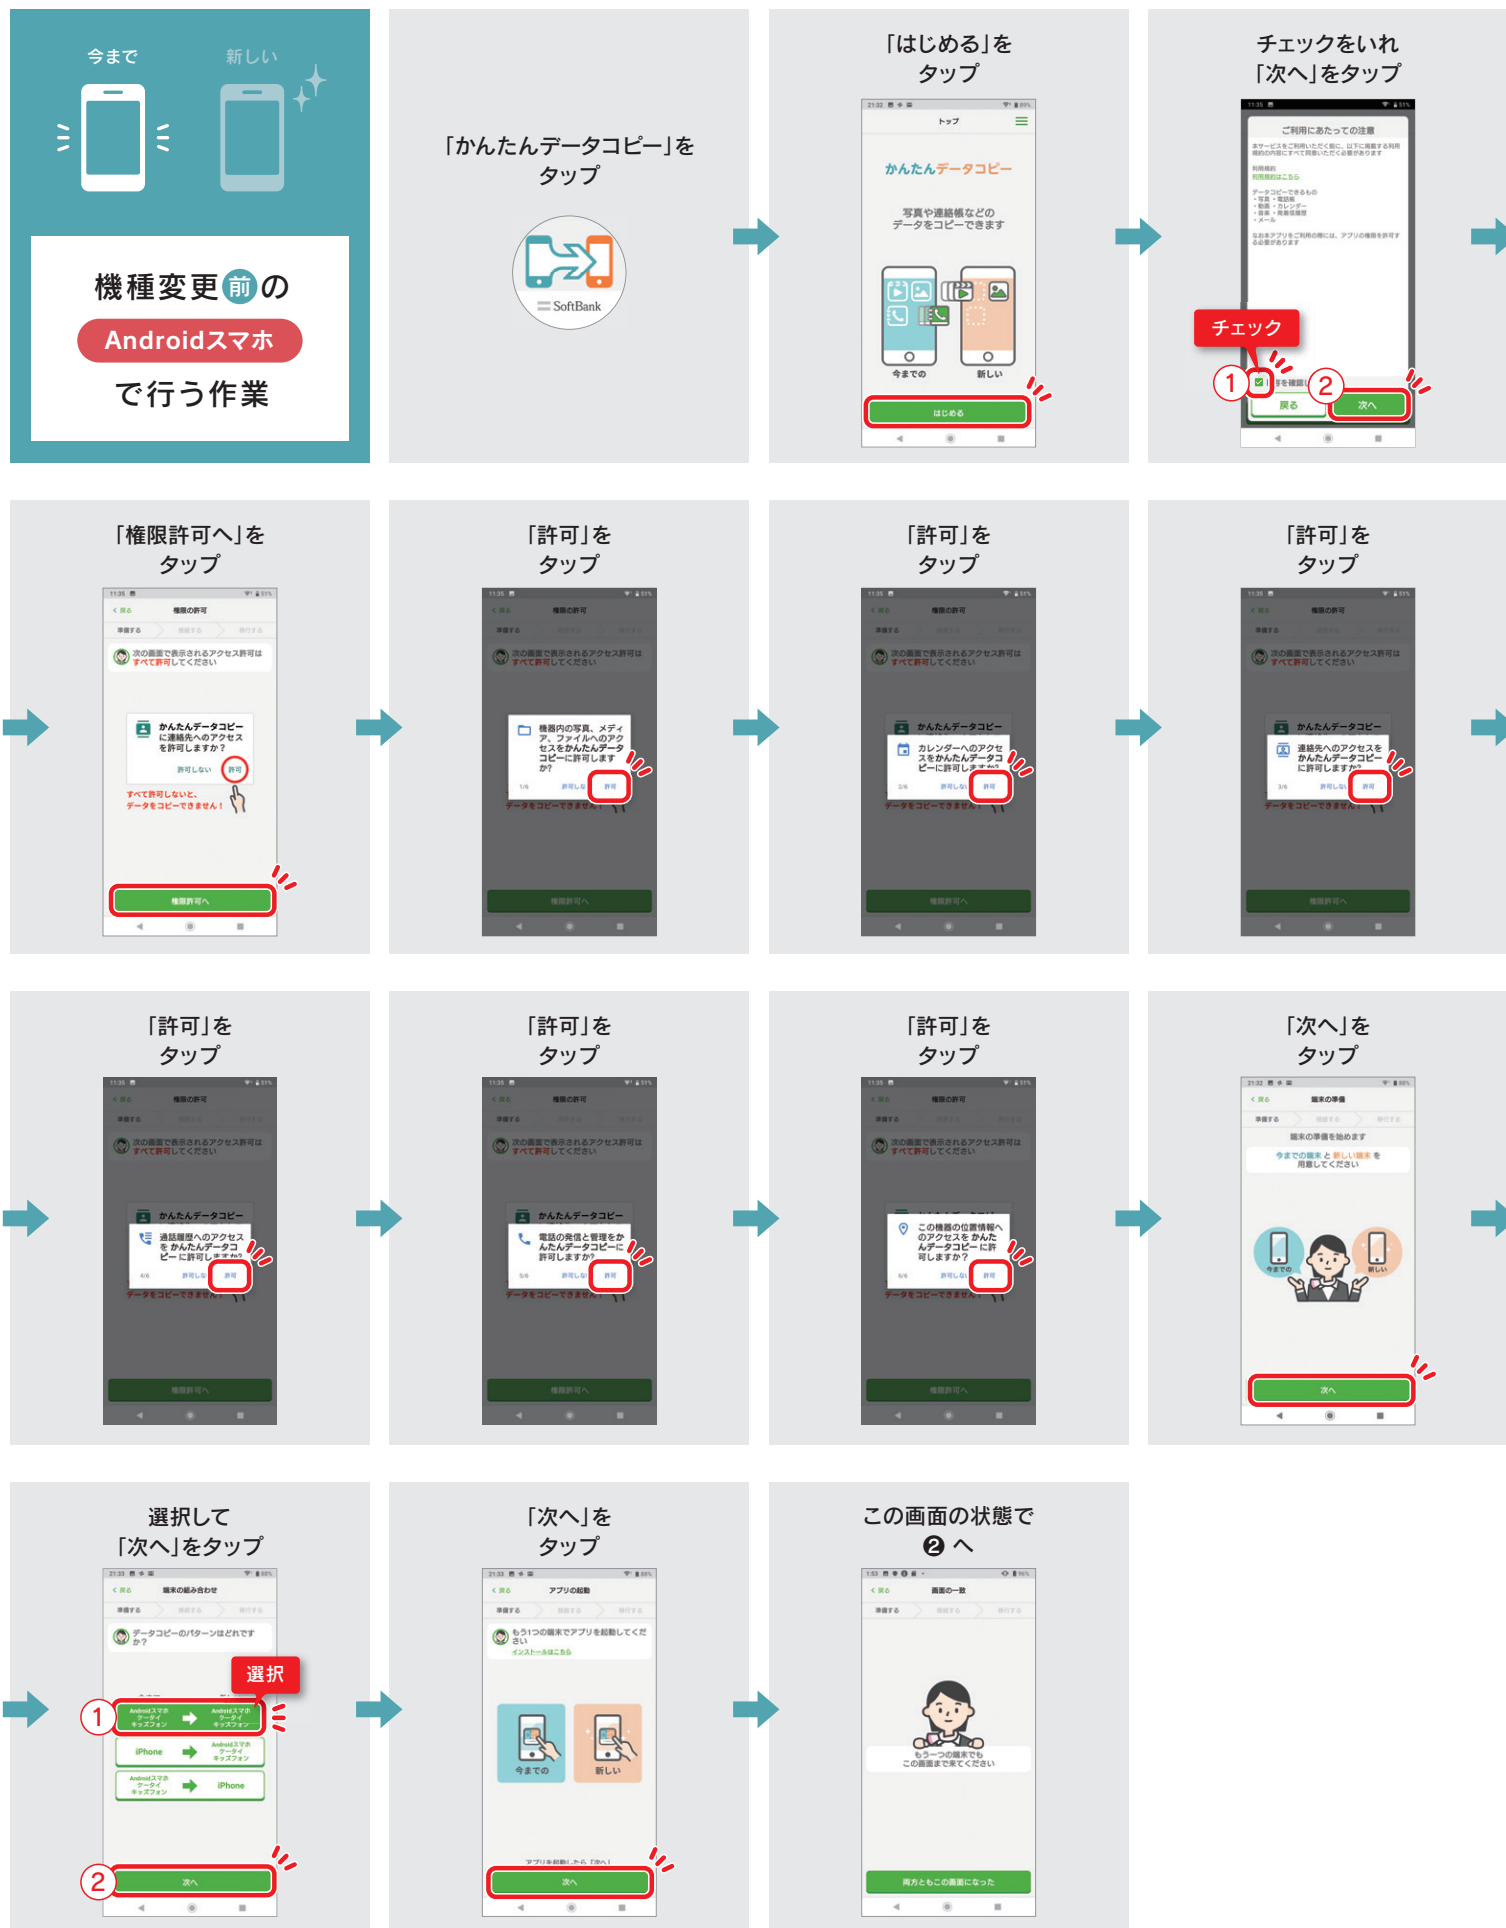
今まで 新しい

機種変更前の
Androidスマホ
で行う作業

「かんたんデータコピー」をタップ

SoftBank

「はじめる」をタップ

トップ
かんたんデータコピー
写真や連絡帳などのデータをコピーできます
今までの 新しい
はじめる

チェックをいれ「次へ」をタップ

ご利用にあたっての注意
チェック
① ②
戻る 次へ

「権限許可へ」をタップ

権限の許可
準備する
次の画面で表示されるアクセス許可はすべて許可してください
かんたんデータコピーに連絡先へのアクセスを許可しますか？
許可しない 許可
すべて許可しないと、データをコピーできません！
権限許可へ

「許可」をタップ

機器内の写真、メディア、ファイルへのアクセスをかんたんデータコピーに許可しますか？
1/6 許可しない 許可

「許可」をタップ

かんたんデータコピー
カレンダーへのアクセスをかんたんデータコピーに許可しますか？
2/6 許可しない 許可

「許可」をタップ

かんたんデータコピー
連絡先へのアクセスをかんたんデータコピーに許可しますか？
3/6 許可しない 許可

「許可」をタップ

かんたんデータコピー
通話履歴へのアクセスをかんたんデータコピーに許可しますか？
4/6 許可しない 許可

「許可」をタップ

かんたんデータコピー
電話の発信と管理をかんたんデータコピーに許可しますか？
5/6 許可しない 許可

「許可」をタップ

この機器の位置情報へのアクセスをかんたんデータコピーに許可しますか？
6/6 許可しない 許可

「次へ」をタップ

端末の準備
端末の準備を始めます
今までの端末と新しい端末を用意してください
今までの 新しい
次へ

選択して「次へ」をタップ

端末の組み合わせ
データコピーのパターンはどれですか？
選択
①
Androidスマホ ケータイ キッズフォン → Androidスマホ ケータイ キッズフォン
iPhone → Androidスマホ ケータイ キッズフォン
Androidスマホ ケータイ キッズフォン → iPhone
②
次へ

「次へ」をタップ

アプリの起動
もう1つの端末でアプリを起動してください
インストールはこちら
今までの 新しい
次へ

この画面の状態で❷へ

画面の一致
もう一つの端末でもこの画面まで来てください
両方ともこの画面になった